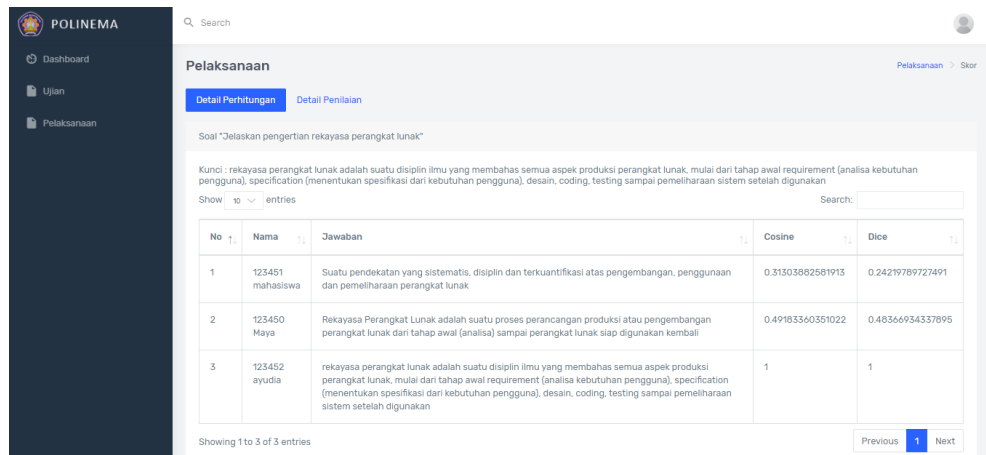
POLINEMA

Dashboard

Ujian

Pelaksanaan

Search

Pelaksanaan

Pelaksanaan > Skor

Detail Perhitungan

Detail Penilaian

Soal "Jelaskan pengertian rekayasa perangkat lunak"

Kunci : rekayasa perangkat lunak adalah suatu disiplin ilmu yang membahas semua aspek produksi perangkat lunak, mulai dari tahap awal requirement (analisa kebutuhan pengguna), specification (menentukan spesifikasi dari kebutuhan pengguna), desain, coding, testing sampai pemeliharaan sistem setelah digunakan

Show 10 entries

Search:

| No | Nama | Jawaban | Cosine | Dice |
|---|---|---|---|---|
| 1 | 123451 mahasiswa | Suatu pendekatan yang sistematis, disiplin dan terkuantifikasi atas pengembangan, penggunaan dan pemeliharaan perangkat lunak | 0.31303882581913 | 0.24219789727491 |
| 2 | 123450 Maya | Rekayasa Perangkat Lunak adalah suatu proses perancangan produksi atau pengembangan perangkat lunak dari tahap awal (analisa) sampai perangkat lunak siap digunakan kembali | 0.49183360351022 | 0.48366934337895 |
| 3 | 123452 ayudia | rekayasa perangkat lunak adalah suatu disiplin ilmu yang membahas semua aspek produksi perangkat lunak, mulai dari tahap awal requirement (analisa kebutuhan pengguna), specification (menentukan spesifikasi dari kebutuhan pengguna), desain, coding, testing sampai pemeliharaan sistem setelah digunakan | 1 | 1 |

Showing 1 to 3 of 3 entries

Previous 1 Next